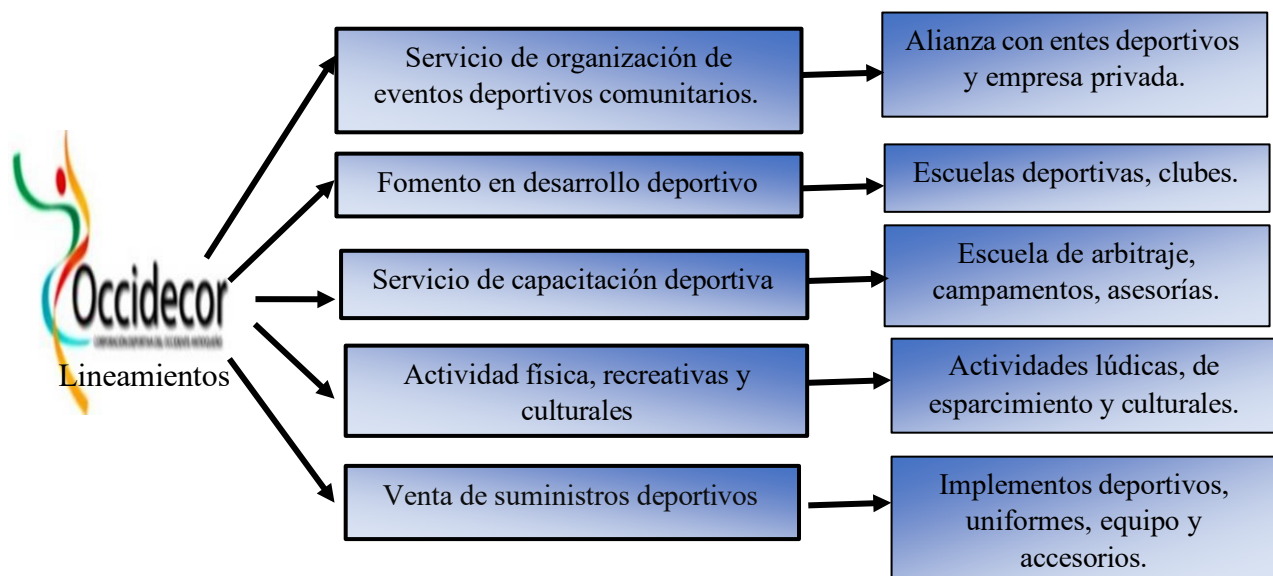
Occidecor
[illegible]
Lineamientos

Servicio de organización de eventos deportivos comunitarios.

Alianza con entes deportivos y empresa privada.

Fomento en desarrollo deportivo

Escuelas deportivas, clubes.

Servicio de capacitación deportiva

Escuela de arbitraje, campamentos, asesorías.

Actividad física, recreativas y culturales

Actividades lúdicas, de esparcimiento y culturales.

Venta de suministros deportivos

Implementos deportivos, uniformes, equipo y accesorios.